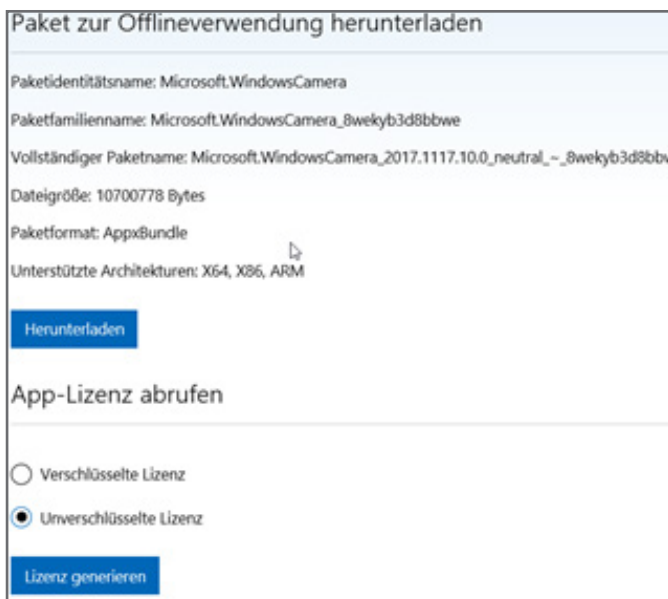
Paket zur Offlineverwendung herunterladen

Paketidentitätsname: Microsoft.WindowsCamera

Paketfamilienname: Microsoft.WindowsCamera_8wekyb3d8bbwe

Vollständiger Paketname: Microsoft.WindowsCamera_2017.1117.10.0_neutral_~_8wekyb3d8bbv

Dateigröße: 10700778 Bytes

Paketformat: AppxBundle

Unterstützte Architekturen: X64, X86, ARM

Herunterladen

App-Lizenz abrufen

Verschlüsselte Lizenz

Unverschlüsselte Lizenz

Lizenz generieren